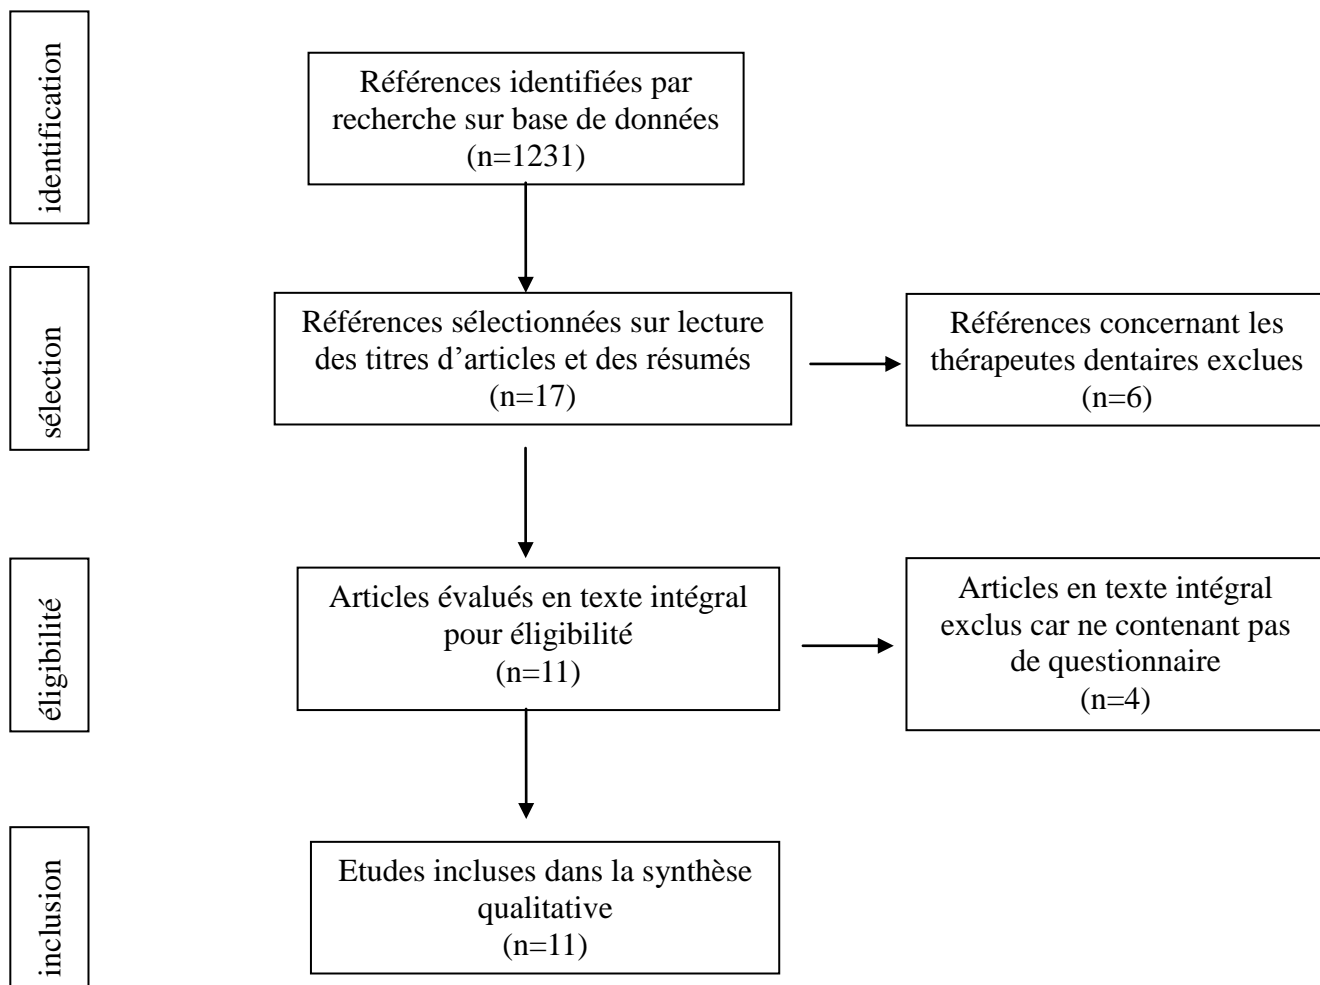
identification

Références identifiées par recherche sur base de données (n=1231)

sélection

Références sélectionnées sur lecture des titres d'articles et des résumés (n=17)

Références concernant les thérapeutes dentaires exclues (n=6)

éligibilité

Articles évalués en texte intégral pour éligibilité (n=11)

Articles en texte intégral exclus car ne contenant pas de questionnaire (n=4)

inclusion

Etudes incluses dans la synthèse qualitative (n=11)